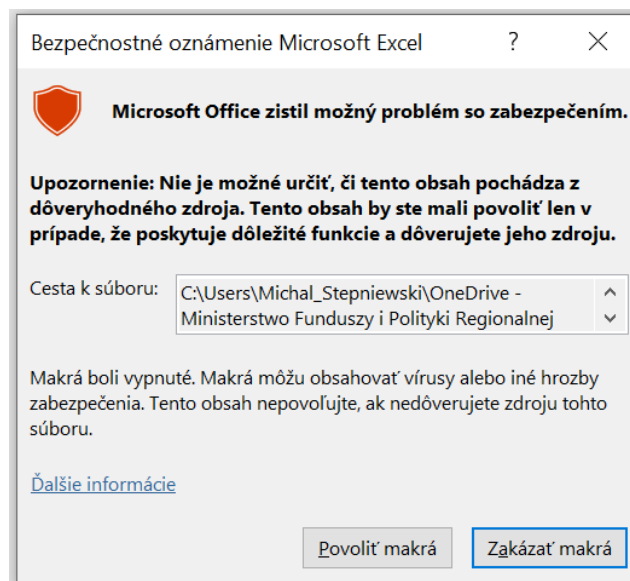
Bezpečnostné oznámenie Microsoft Excel ? ×

Microsoft Office zistil možný problém so zabezpečením.

Upozornenie: Nie je možné určiť, či tento obsah pochádza z dôveryhodného zdroja. Tento obsah by ste mali povoliť len v prípade, že poskytuje dôležité funkcie a dôverujete jeho zdroju.

Cesta k súboru: C:\Users\Michal_Stepniewski\OneDrive - Ministerstwo Funduszy i Polityki Regionalnej

Makrá boli vypnuté. Makrá môžu obsahovať vírusy alebo iné hrozby zabezpečenia. Tento obsah nepovoľujte, ak nedôverujete zdroju tohto súboru.

Ďalšie informácie

Povoliť makrá Zakázať makrá